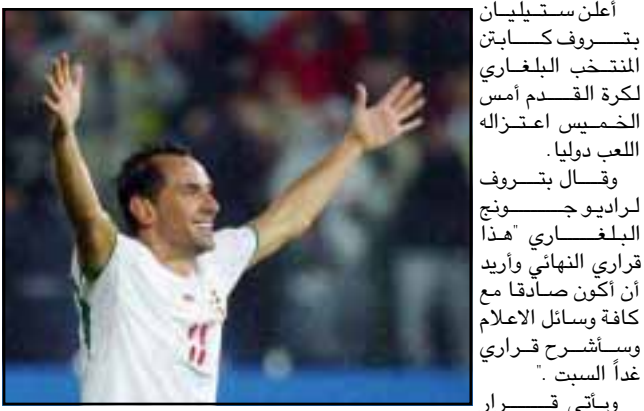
أعلن ستيليان بتروف كابتن المنتخب البلغاري لكرة القدم أمس الخميس اعتزاله اللعب دوليا.

وقال بتروف لراديو جونج البلغاري "هذا قراري النهائي وأريد أن أكون صادقا مع كافة وسائل الاعلام وسأشرح قراري غداً السبت."

ويأتي قرار